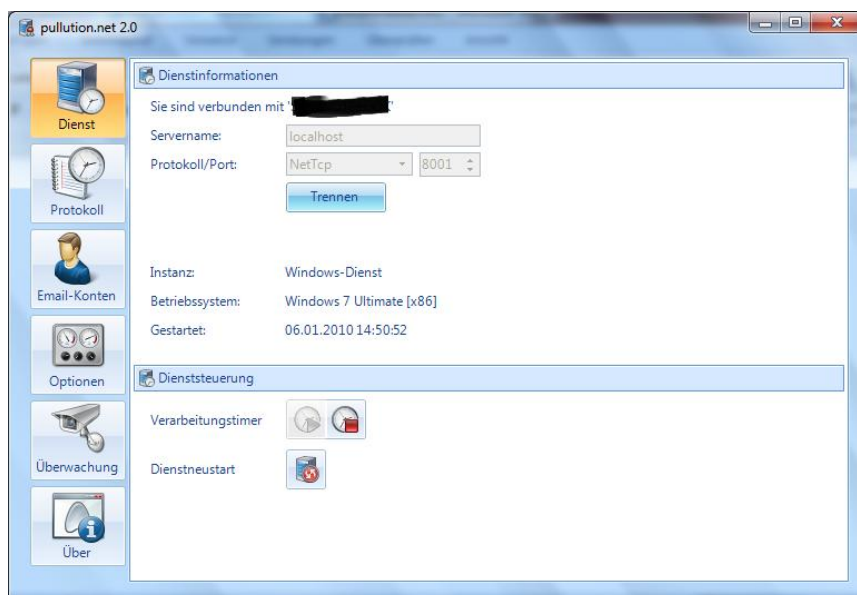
pullution.net 2.0

Dienst

Protokoll

Email-Konten

Optionen

Überwachung

Über

Dienstinformationen

Sie sind verbunden mit '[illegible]'

Servername: localhost

Protokoll/Port: NetTcp 8001

Trennen

Instanz: Windows-Dienst

Betriebssystem: Windows 7 Ultimate [x86]

Gestartet: 06.01.2010 14:50:52

Diensteuerung

Verarbeitungstimer

Dienstneustart